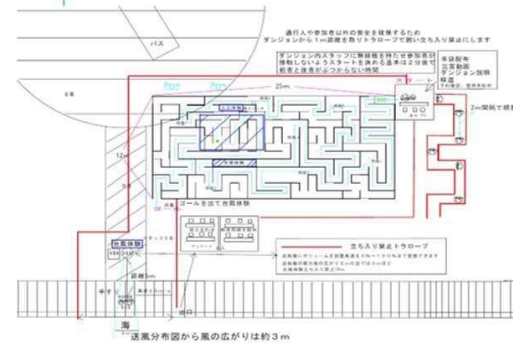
通行人や参加者以外の安全を確保するため
ダンジョンから1m距離を取りトロープで囲い立ち入り禁止にします

バス

ダンジョン内スタッフに無線機を持たせ参加者が接触しないようスタートを決める基本は2分後で前者と後者がぶつからない時間

受付配布
災害動画
ダンジョン説明
待機

25m

2m間隔で待機

12m

ゴールを出て台風体験

台風体験

立ち入り禁止トロープ

距離1m

海

送風分布図から風の広がりは約3m